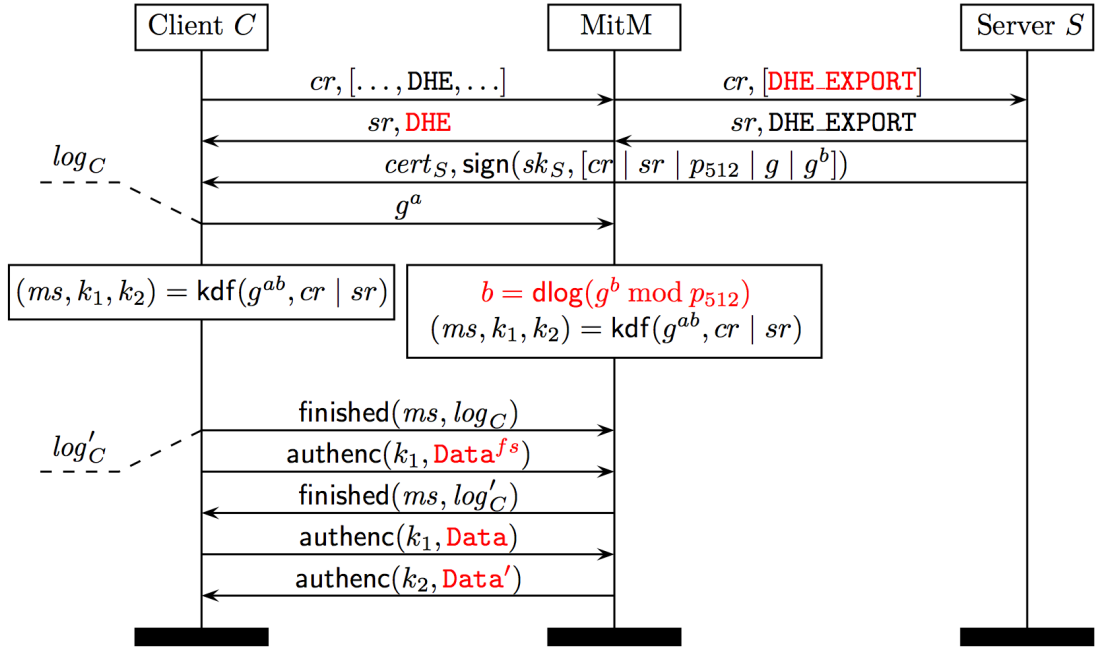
Client $C$

MitM

Server $S$

$cr$, $[\ldots, \text{DHE}, \ldots]$

$cr$, $[\text{DHE\_EXPORT}]$

$sr$, DHE

$sr$, DHE_EXPORT

$log_C$

$cert_S$, $\text{sign}(sk_S, [cr \mid sr \mid p_{512} \mid g \mid g^b])$

$g^a$

$(ms, k_1, k_2) = \text{kdf}(g^{ab}, cr \mid sr)$

$b = \text{dlog}(g^b \bmod p_{512})$

$(ms, k_1, k_2) = \text{kdf}(g^{ab}, cr \mid sr)$

finished$(ms, log_C)$

$log'_C$

authenc$(k_1, \text{Data}^{fs})$

finished$(ms, log'_C)$

authenc$(k_1, \text{Data})$

authenc$(k_2, \text{Data}')$